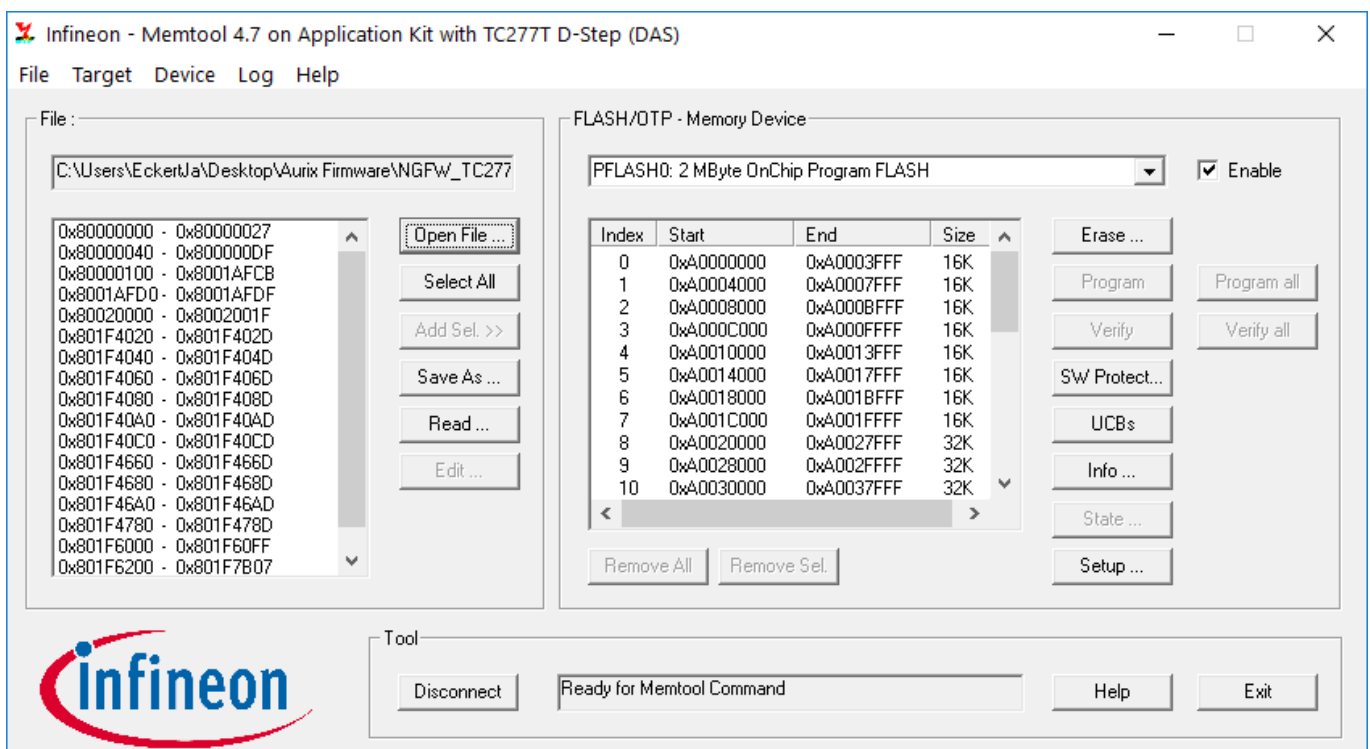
Infineon - Memtool 4.7 on Application Kit with TC277T D-Step (DAS)

File Target Device Log Help

File :

C:\Users\EckertJa\Desktop\Aurix Firmware\NGFW_TC277

0x80000000 - 0x80000027
0x80000040 - 0x800000DF
0x80000100 - 0x8001AFCB
0x8001AFD0 - 0x8001AFDF
0x80020000 - 0x8002001F
0x801F4020 - 0x801F402D
0x801F4040 - 0x801F404D
0x801F4060 - 0x801F406D
0x801F4080 - 0x801F408D
0x801F40A0 - 0x801F40AD
0x801F40C0 - 0x801F40CD
0x801F4660 - 0x801F466D
0x801F4680 - 0x801F468D
0x801F46A0 - 0x801F46AD
0x801F4780 - 0x801F478D
0x801F6000 - 0x801F60FF
0x801F6200 - 0x801F7B07

Open File ...
Select All
Add Sel. >>
Save As ...
Read ...
Edit ...

FLASH/OTP - Memory Device

PFLASH0: 2 MByte OnChip Program FLASH

Enable

| Index | Start | End | Size |
|---|---|---|---|
| 0 | 0xA0000000 | 0xA0003FFF | 16K |
| 1 | 0xA0004000 | 0xA0007FFF | 16K |
| 2 | 0xA0008000 | 0xA000BFFF | 16K |
| 3 | 0xA000C000 | 0xA000FFFF | 16K |
| 4 | 0xA0010000 | 0xA0013FFF | 16K |
| 5 | 0xA0014000 | 0xA0017FFF | 16K |
| 6 | 0xA0018000 | 0xA001BFFF | 16K |
| 7 | 0xA001C000 | 0xA001FFFF | 16K |
| 8 | 0xA0020000 | 0xA0027FFF | 32K |
| 9 | 0xA0028000 | 0xA002FFFF | 32K |
| 10 | 0xA0030000 | 0xA0037FFF | 32K |

Erase ...
Program
Verify
SW Protect...
UCBs
Info ...
State ...
Setup ...

Program all
Verify all

Remove All
Remove Sel.

Tool

infineon

Disconnect
Ready for Memtool Command
Help
Exit